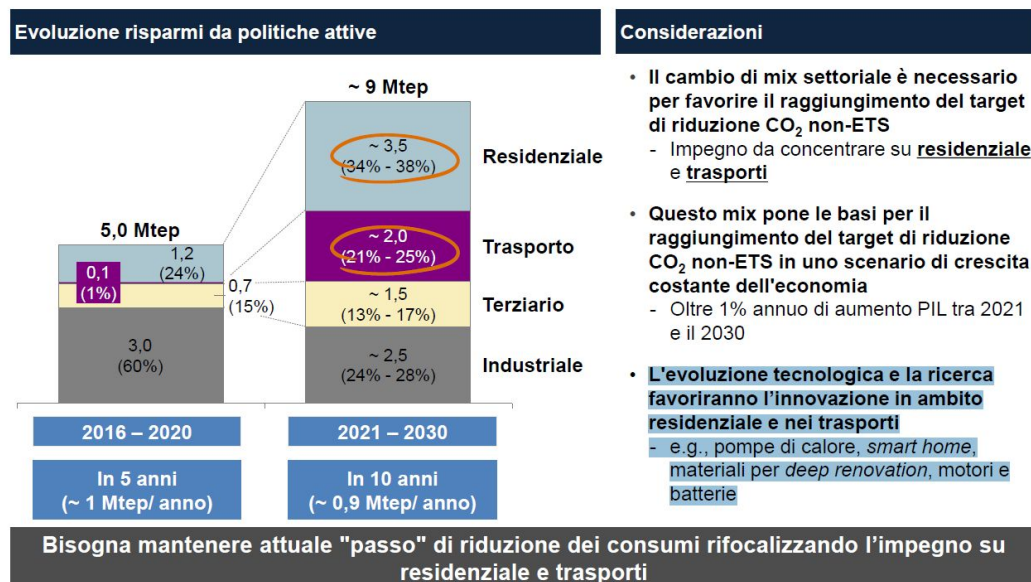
Evoluzione risparmi da politiche attive

~ 9 Mtep

5,0 Mtep

1,2
(24%)

0,1
(1%)

0,7
(15%)

3,0
(60%)

~ 3,5
(34% - 38%)

~ 2,0
(21% - 25%)

~ 1,5
(13% - 17%)

~ 2,5
(24% - 28%)

Residenziale

Trasporto

Terziario

Industriale

2016 – 2020

2021 – 2030

In 5 anni
(~ 1 Mtep/ anno)

In 10 anni
(~ 0,9 Mtep/ anno)

Considerazioni

• Il cambio di mix settoriale è necessario per favorire il raggiungimento del target di riduzione $CO_2$ non-ETS
- Impegno da concentrare su residenziale e trasporti

• Questo mix pone le basi per il raggiungimento del target di riduzione $CO_2$ non-ETS in uno scenario di crescita costante dell'economia
- Oltre 1% annuo di aumento PIL tra 2021 e il 2030

• L'evoluzione tecnologica e la ricerca favoriranno l'innovazione in ambito residenziale e nei trasporti
- e.g., pompe di calore, smart home, materiali per deep renovation, motori e batterie

Bisogna mantenere attuale "passo" di riduzione dei consumi rifocalizzando l'impegno su residenziale e trasporti